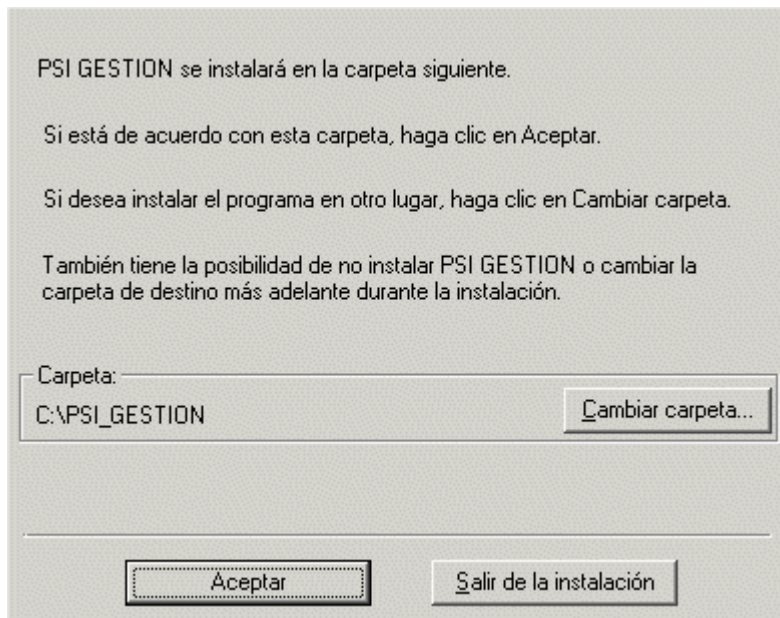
PSI GESTION se instalará en la carpeta siguiente.

Si está de acuerdo con esta carpeta, haga clic en Aceptar.

Si desea instalar el programa en otro lugar, haga clic en Cambiar carpeta.

También tiene la posibilidad de no instalar PSI GESTION o cambiar la carpeta de destino más adelante durante la instalación.

Carpeta:
C:\PSI_GESTION

Cambiar carpeta...

Aceptar

Salir de la instalación